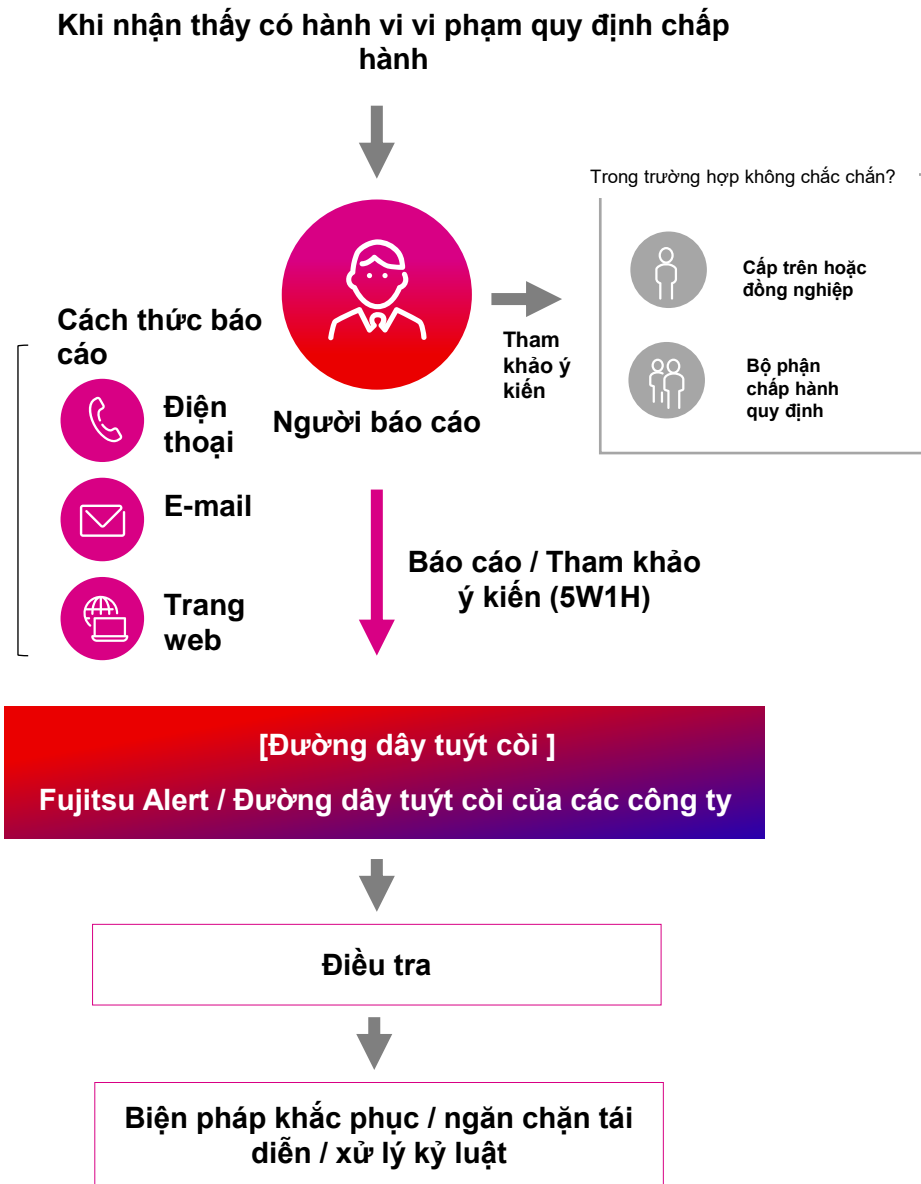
Khi nhận thấy có hành vi vi phạm quy định chấp hành

Trong trường hợp không chắc chắn?

Cấp trên hoặc đồng nghiệp

Bộ phận chấp hành quy định

Tham khảo ý kiến

Cách thức báo cáo

Điện thoại

E-mail

Trang web

Người báo cáo

Báo cáo / Tham khảo ý kiến (5W1H)

[Đường dây tuýt còi ]

Fujitsu Alert / Đường dây tuýt còi của các công ty

Điều tra

Biện pháp khắc phục / ngăn chặn tái diễn / xử lý kỷ luật